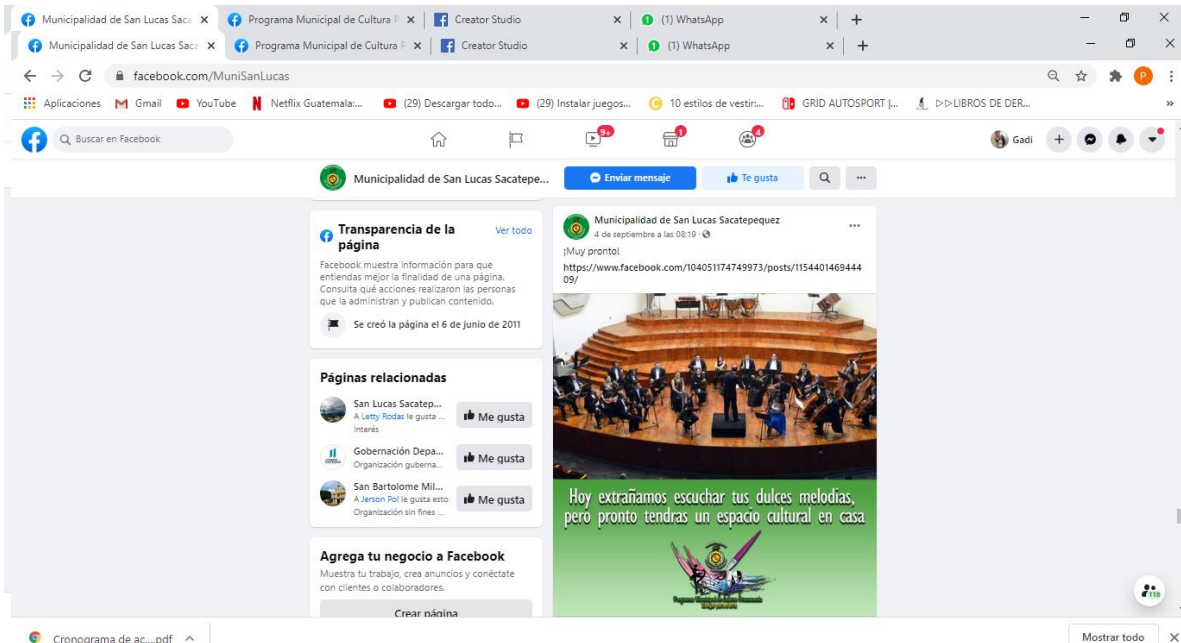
Municipalidad de San Lucas Saca × Programa Municipal de Cultura × Creator Studio × (1) WhatsApp × +

Municipalidad de San Lucas Saca × Programa Municipal de Cultura × Creator Studio × (1) WhatsApp × +

facebook.com/MuniSanLucas

Aplicaciones Gmail YouTube Netflix Guatemala:... (29) Descargar todo... (29) Instalar juegos... 10 estilos de vestir:... GRID AUTOSPORT |... ▷▷LIBROS DE DER...

Buscar en Facebook

9+ 1 4

Gadi

Municipalidad de San Lucas Sacatepe... Enviar mensaje Te gusta ...

Transparencia de la página Ver todo

Facebook muestra información para que entiendas mejor la finalidad de una página. Consulta qué acciones realizaron las personas que la administran y publican contenido.

Se creó la página el 6 de junio de 2011

Páginas relacionadas

San Lucas Sacatep... A Letty Rodas le gusta ... Interés Me gusta

Gobernación Depa... Organización guberna... Me gusta

San Bartolome Mil... A Jerson Pol le gusta esto Organización sin fines ... Me gusta

Agrega tu negocio a Facebook

Muestra tu trabajo, crea anuncios y conéctate con clientes o colaboradores.

Crear página

Municipalidad de San Lucas Sacatepequez
4 de septiembre a las 08:19 ·

¡Muy pronto!
https://www.facebook.com/104051174749973/posts/115440146944409/

Hoy extrañamos escuchar tus dulces melodias, pero pronto tendras un espacio cultural en casa

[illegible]

Cronograma de ac....pdf ^

Mostrar todo ×